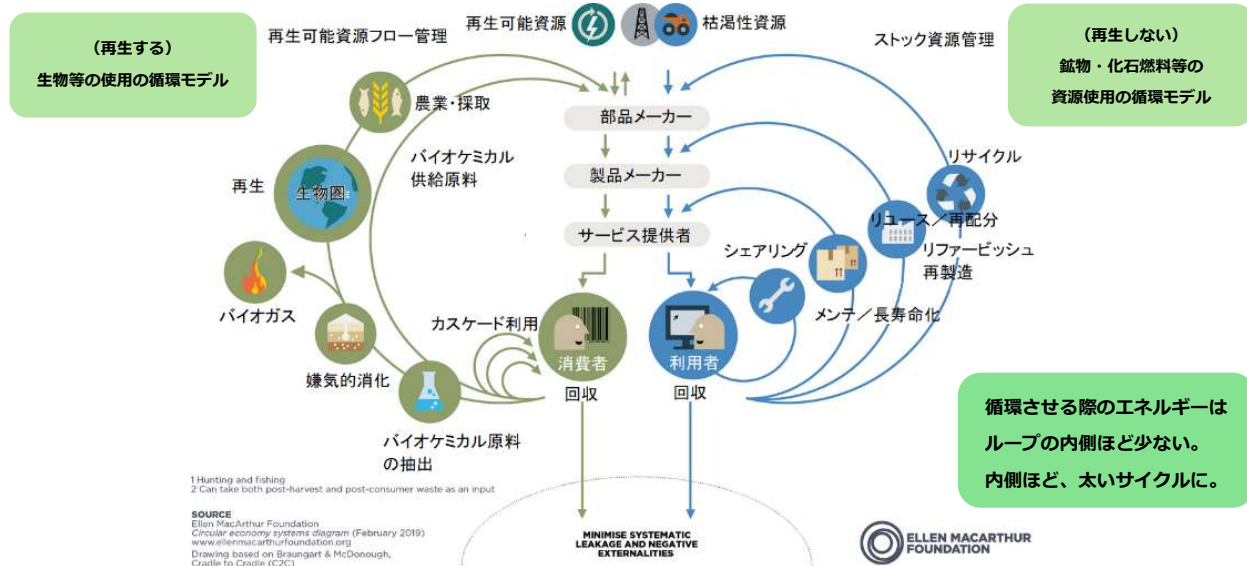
（再生する）
生物等の使用の循環モデル

再生可能資源フロー管理

再生可能資源　枯渇性資源

ストック資源管理

（再生しない）
鉱物・化石燃料等の
資源使用の循環モデル

農業・採取

部品メーカー

バイオケミカル
供給原料

製品メーカー

リサイクル

再生

生物圏

リユース／再配分

サービス提供者

シェアリング

リファービッシュ
再製造

バイオガス

カスケード利用

メンテ／長寿命化

消費者

利用者

嫌気的消化

回収

回収

バイオケミカル原料
の抽出

循環させる際のエネルギーは
ループの内側ほど少ない。
内側ほど、太いサイクルに。

1 Hunting and fishing
2 Can take both post-harvest and post-consumer waste as an input

SOURCE
Ellen MacArthur Foundation
Circular economy systems diagram (February 2019)
www.ellenmacarthurfoundation.org
Drawing based on Braungart & McDonough,
Cradle to Cradle (C2C)

MINIMISE SYSTEMATIC
LEAKAGE AND NEGATIVE
EXTERNALITIES

ELLEN MACARTHUR
FOUNDATION